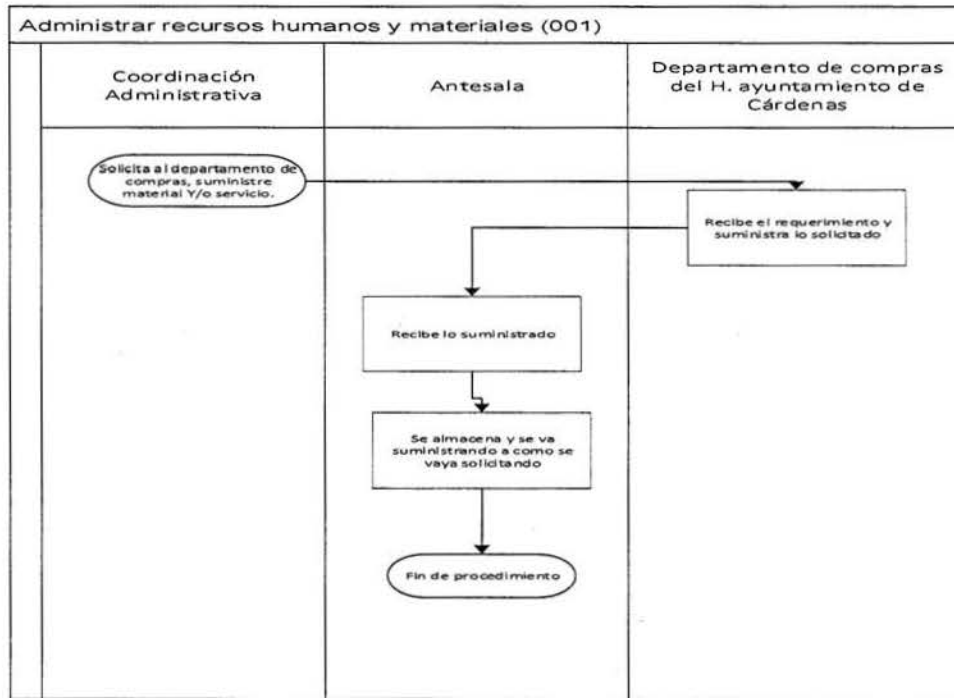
Administrar recursos humanos y materiales (001)

Coordinación Administrativa

Antesala

Departamento de compras del H. ayuntamiento de Cárdenas

Solicita al departamento de compras, suministre material Y/o servicio.

Recibe el requerimiento y suministra lo solicitado

Recibe lo suministrado

Se almacena y se va suministrando a como se vaya solicitando

Fin de procedimiento